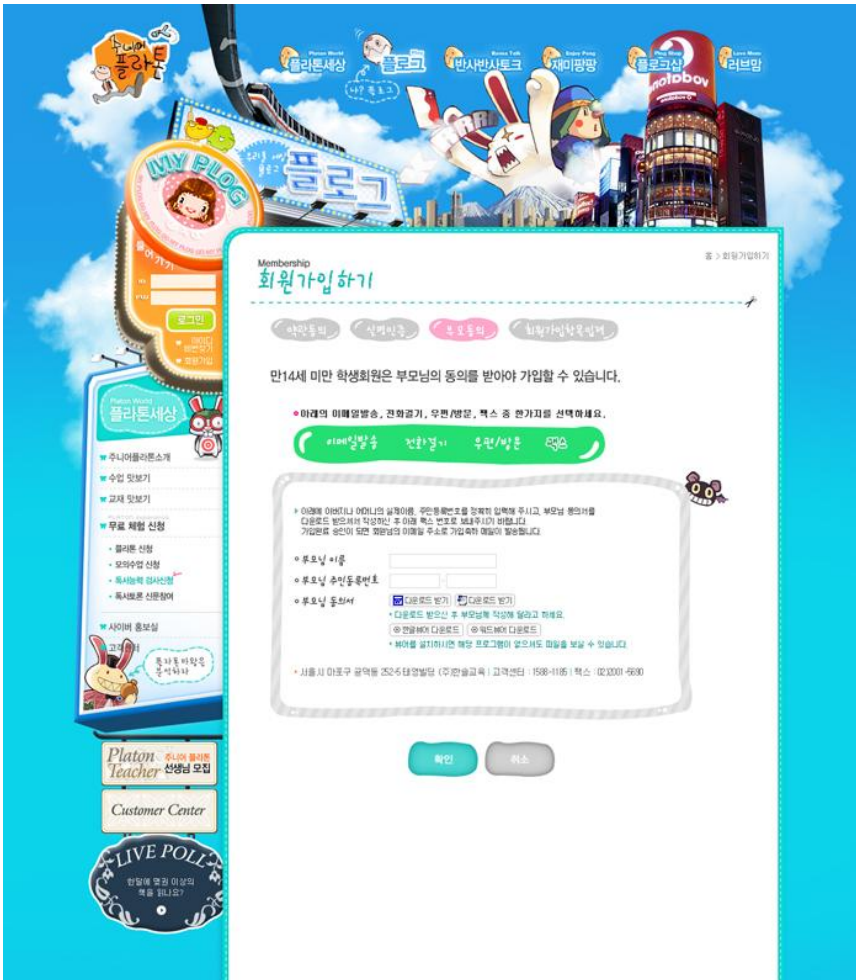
주니어 플라톤

Platon World 플라톤세상
플로그
Bansa Talk 반사반사토크
Enjoy Pong 재미팡팡
Plog Shop 플로그샵
Love Mom 러브맘

사? 플로그

MY PLOG

플로그

들어가기
ID
PASS
로그인
아이디 비번찾기
회원가입

Platon World
플라톤세상
주니어플라톤소개
수업 맛보기
교재 맛보기
무료 체험 신청
플라톤 신청
모의수업 신청
독서능력 검사신청
독서토론 신문참여
사이버 홍보실
고객센터

Platon Teacher 주니어 플라톤 선생님 모집
Customer Center
LIVE POLL
한달에 몇권 이상의 책을 읽나요?

홈 > 회원가입하기

Membership
회원가입하기

약관동의
실명인증
부모동의
회원가입항목입력

만14세 미만 학생회원은 부모님의 동의를 받아야 가입할 수 있습니다.

아래의 이메일발송, 전화걸기, 우편/방문, 팩스 중 한가지를 선택하세요.

이메일발송
전화걸기
우편/방문
팩스

아래에 아버지나 어머니의 실제이름, 주민등록번호를 정확히 입력해 주시고, 부모님 동의서를 다운로드 받으셔서 작성하신 후 아래 팩스 번호로 보내주시기 바랍니다. 가입완료 승인이 되면 회원님의 이메일 주소로 가입축하 메일이 발송됩니다.

부모님 이름
부모님 주민등록번호
부모님 동의서
다운로드 받기
다운로드 받기
다운로드 받으신 후 부모님께 작성해 달라고 하세요.
한글뷰어 다운로드
워드뷰어 다운로드
뷰어를 설치하시면 해당 프로그램이 없으셔도 파일을 보실 수 있습니다.

서울시 마포구 공덕동 252-5 태영빌딩 (주)한솔교육 | 고객센터 : 1588-1185 | 팩스 : 02)2001-5680

확인
취소